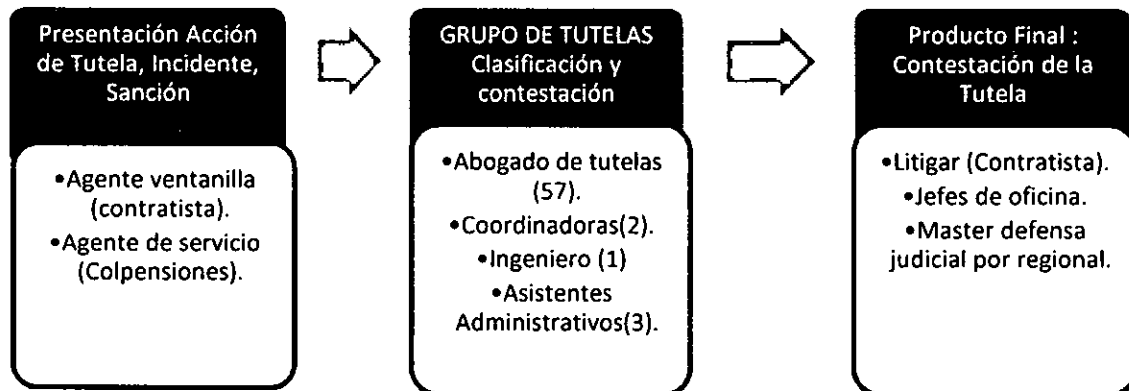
Presentación Acción de Tutela, Incidente, Sanción

•Agente ventanilla (contratista).
•Agente de servicio (Colpensiones).

GRUPO DE TUTELAS Clasificación y contestación

•Abogado de tutelas (57).
•Coordinadoras(2).
•Ingeniero (1)
•Asistentes Administrativos(3).

Producto Final : Contestación de la Tutela

•Litigar (Contratista).
•Jefes de oficina.
•Master defensa judicial por regional.